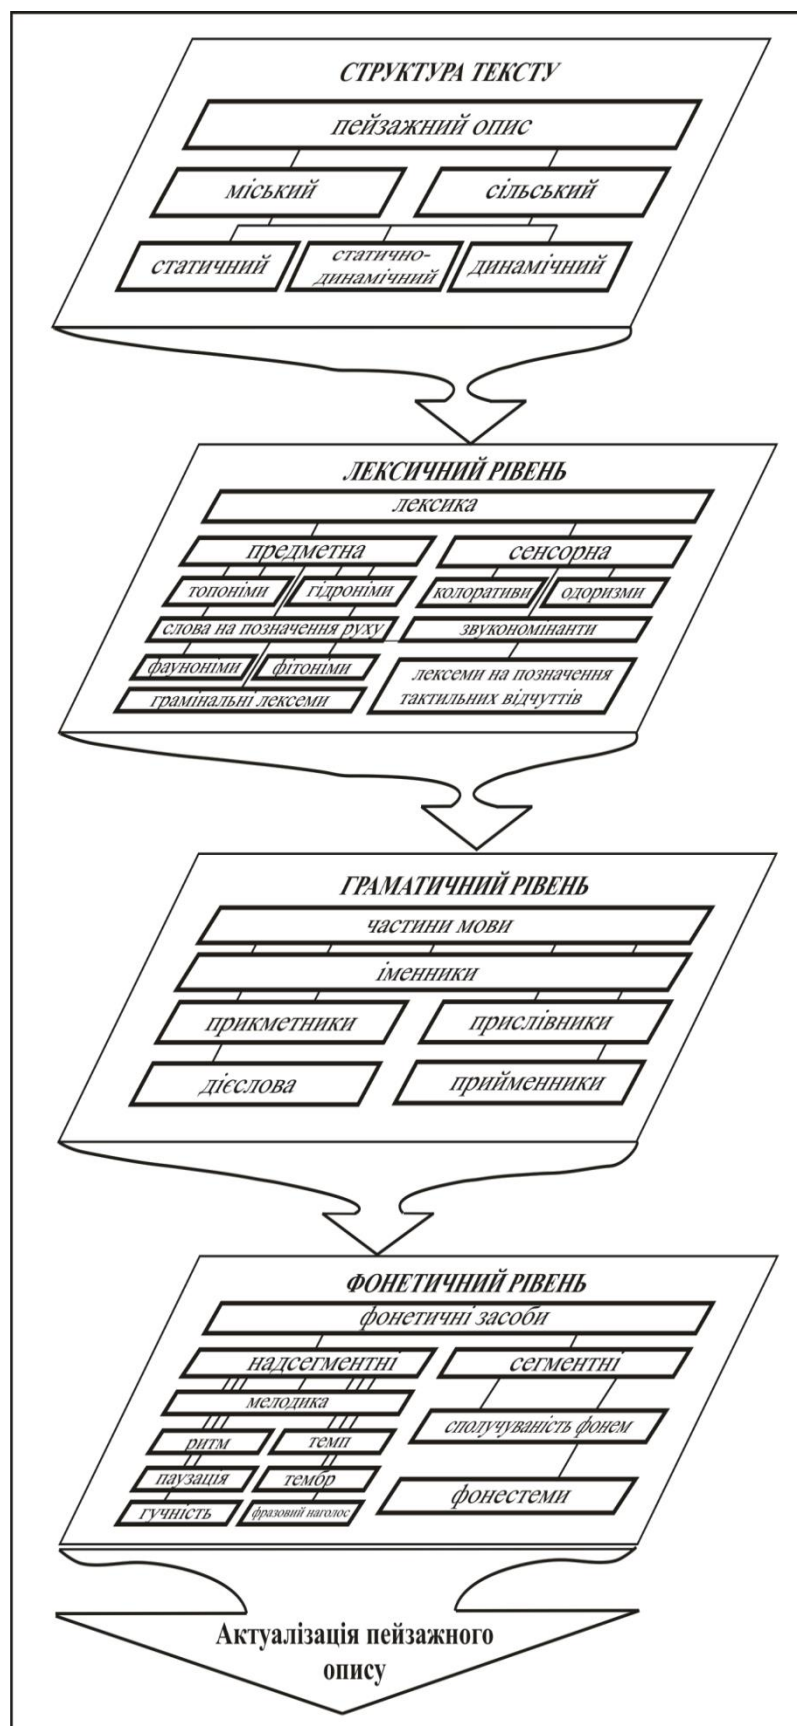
СТРУКТУРА ТЕКСТУ

пейзажний опис

міський

сільський

статичний

статично-динамічний

динамічний

ЛЕКСИЧНИЙ РІВЕНЬ

лексика

предметна

сенсорна

топоніми

гідроніми

колоративи

одоризми

слова на позначення руху

звукономінанти

фауноніми

фітоніми

лексеми на позначення тактильних відчуттів

грамінальні лексеми

ГРАМАТИЧНИЙ РІВЕНЬ

частини мови

іменники

прикметники

прислівники

дієслова

прийменники

ФОНЕТИЧНИЙ РІВЕНЬ

фонетичні засоби

надсегментні

сегментні

мелодика

ритм

темп

сполучуваність фонем

паузація

тембр

фонестеми

гучність

фразовий наголос

Актуалізація пейзажного опису